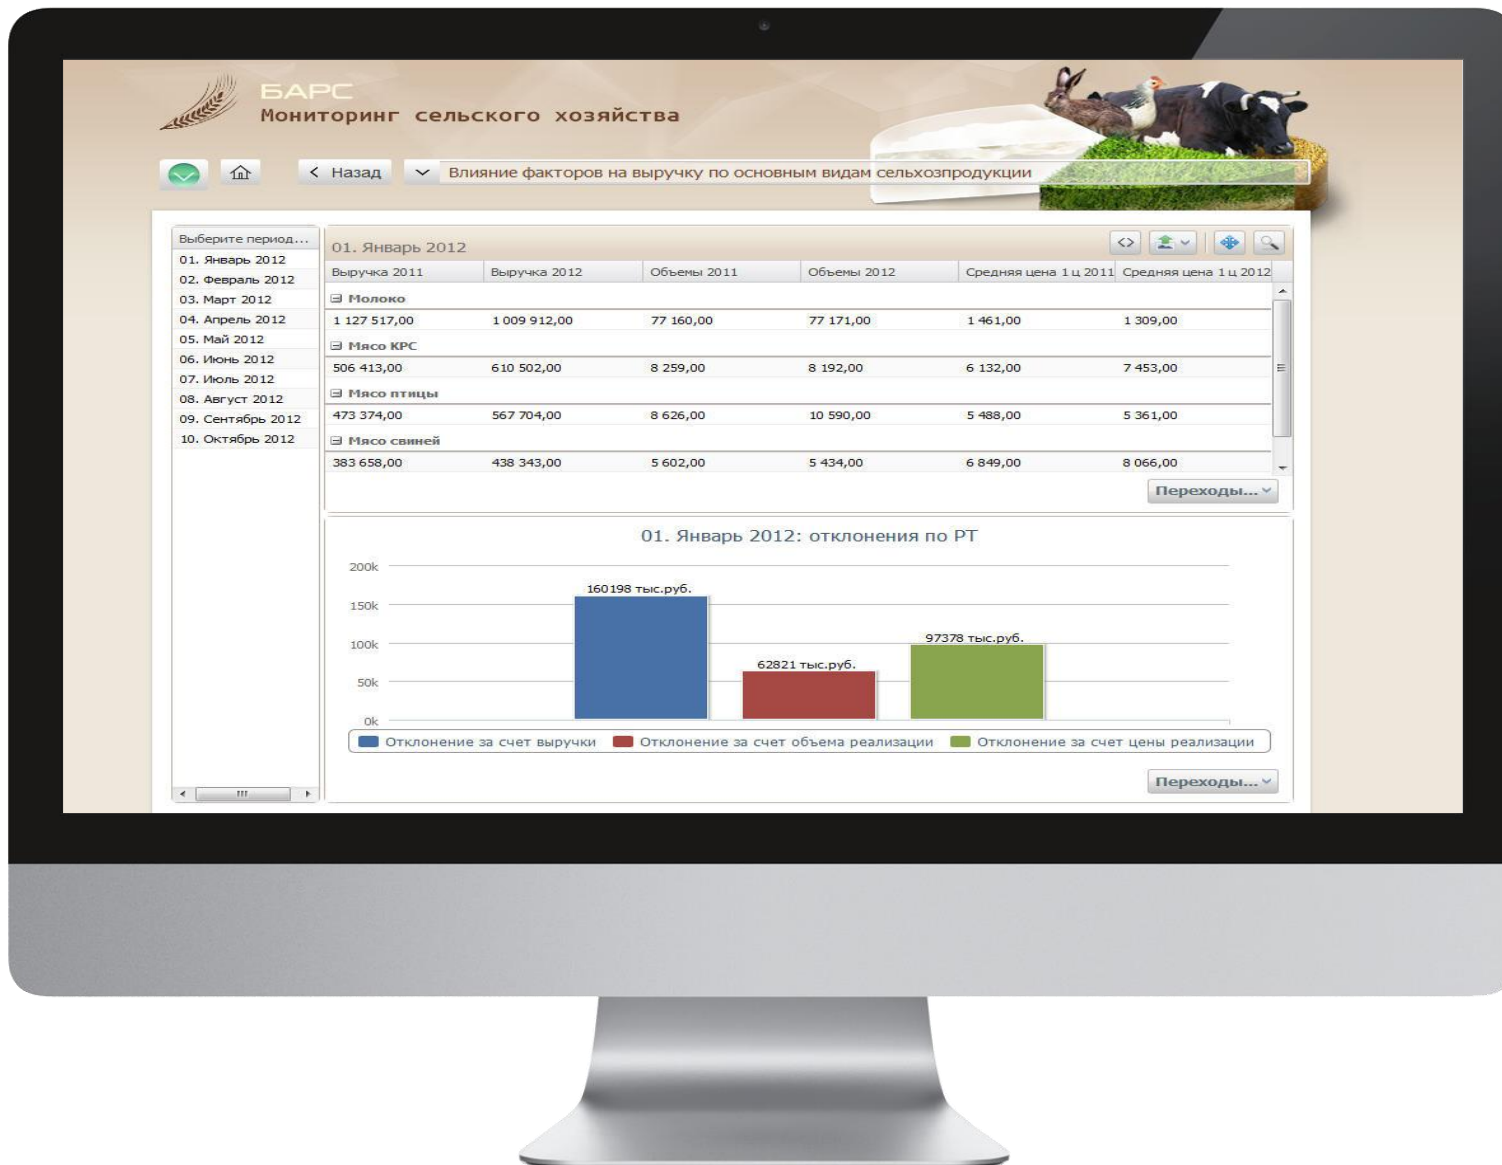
БАРС
Мониторинг сельского хозяйства

Назад

Влияние факторов на выручку по основным видам сельхозпродукции

Выберите период...
01. Январь 2012
02. Февраль 2012
03. Март 2012
04. Апрель 2012
05. Май 2012
06. Июнь 2012
07. Июль 2012
08. Август 2012
09. Сентябрь 2012
10. Октябрь 2012

01. Январь 2012

| Выручка 2011 | Выручка 2012 | Объемы 2011 | Объемы 2012 | Средняя цена 1 ц 2011 | Средняя цена 1 ц 2012 |
|---|---|---|---|---|---|
| Молоко | | | | | |
| 1 127 517,00 | 1 009 912,00 | 77 160,00 | 77 171,00 | 1 461,00 | 1 309,00 |
| Мясо КРС | | | | | |
| 506 413,00 | 610 502,00 | 8 259,00 | 8 192,00 | 6 132,00 | 7 453,00 |
| Мясо птицы | | | | | |
| 473 374,00 | 567 704,00 | 8 626,00 | 10 590,00 | 5 488,00 | 5 361,00 |
| Мясо свиней | | | | | |
| 383 658,00 | 438 343,00 | 5 602,00 | 5 434,00 | 6 849,00 | 8 066,00 |

Переходы...

01. Январь 2012: отклонения по РТ

200k
150k
100k
50k
0k

160198 тыс.руб.
62821 тыс.руб.
97378 тыс.руб.

Отклонение за счет выручки
Отклонение за счет объема реализации
Отклонение за счет цены реализации

Переходы...